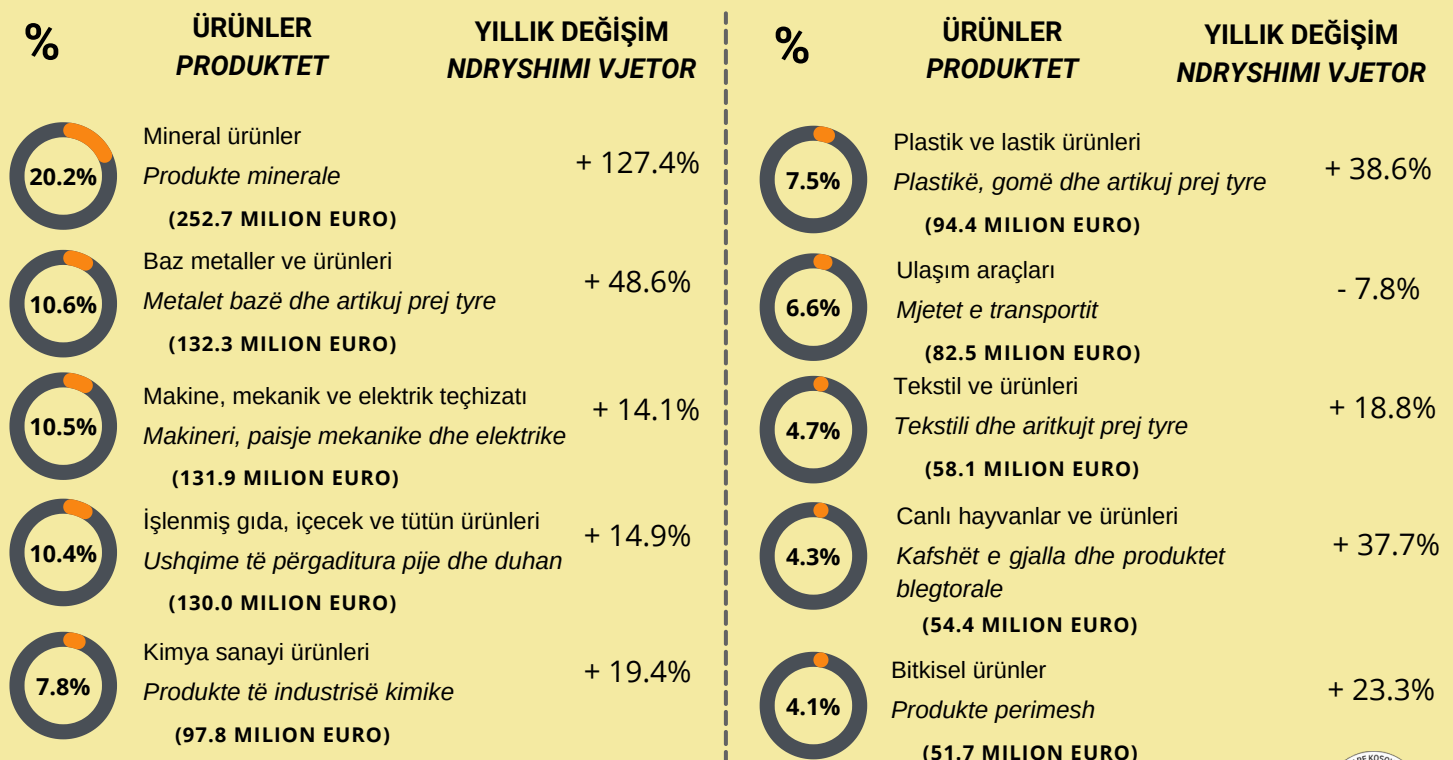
%

ÜRÜNLER
PRODUKTET

YILLIK DEĞİŞİM
NDRYSHIMI VJETOR

20.2%
Mineral ürünler
Produkte minerale
(252.7 MILION EURO)
+ 127.4%

10.6%
Baz metaller ve ürünleri
Metalet bazë dhe artikuj prej tyre
(132.3 MILION EURO)
+ 48.6%

10.5%
Makine, mekanik ve elektrik teçhizatı
Makineri, paisje mekanike dhe elektrike
(131.9 MILION EURO)
+ 14.1%

10.4%
İşlenmiş gıda, içecek ve tütün ürünleri
Ushqime të përgaditura pije dhe duhan
(130.0 MILION EURO)
+ 14.9%

7.8%
Kimya sanayi ürünleri
Produkte të industrisë kimike
(97.8 MILION EURO)
+ 19.4%

%

ÜRÜNLER
PRODUKTET

YILLIK DEĞİŞİM
NDRYSHIMI VJETOR

7.5%
Plastik ve lastik ürünleri
Plastikë, gomë dhe artikuj prej tyre
(94.4 MILION EURO)
+ 38.6%

6.6%
Ulaşım araçları
Mjetet e transportit
(82.5 MILION EURO)
- 7.8%

4.7%
Tekstil ve ürünleri
Tekstili dhe aritkujt prej tyre
(58.1 MILION EURO)
+ 18.8%

4.3%
Canlı hayvanlar ve ürünleri
Kafshët e gjalla dhe produktet blegtorale
(54.4 MILION EURO)
+ 37.7%

4.1%
Bitkisel ürünler
Produkte perimesh
(51.7 MILION EURO)
+ 23.3%